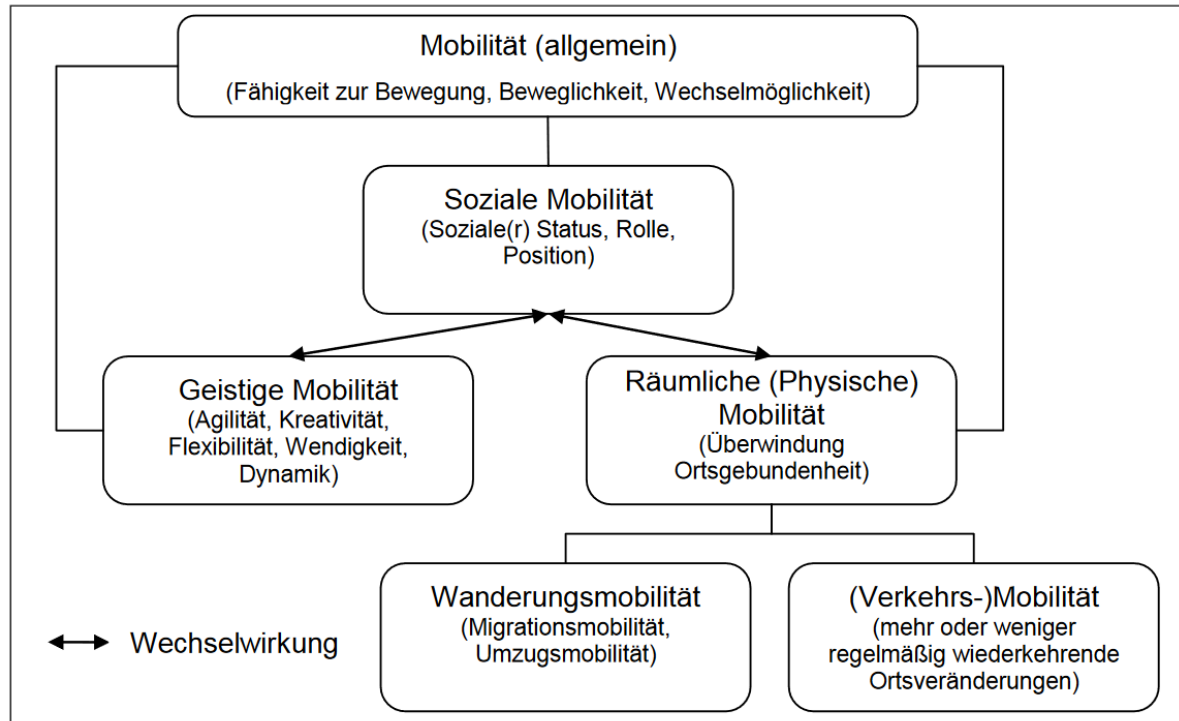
Mobilität (allgemein)
(Fähigkeit zur Bewegung, Beweglichkeit, Wechselmöglichkeit)

Soziale Mobilität
(Soziale(r) Status, Rolle, Position)

Geistige Mobilität
(Agilität, Kreativität, Flexibilität, Wendigkeit, Dynamik)

Räumliche (Physische) Mobilität
(Überwindung Ortsgebundenheit)

Wanderungsmobilität
(Migrationsmobilität, Umzugsmobilität)

(Verkehrs-)Mobilität
(mehr oder weniger regelmäßig wiederkehrende Ortsveränderungen)

Wechselwirkung